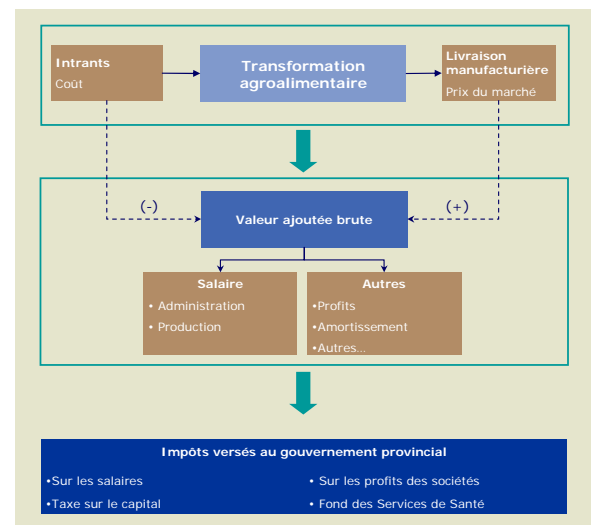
Intrants
Coût

Transformation agroalimentaire

Livraison manufacturière
Prix du marché

(-)

Valeur ajoutée brute

(+)

Salaire
• Administration
• Production

Autres
•Profits
•Amortissement
•Autres...

Impôts versés au gouvernement provincial
•Sur les salaires
•Taxe sur le capital
• Sur les profits des sociétés
• Fond des Services de Santé